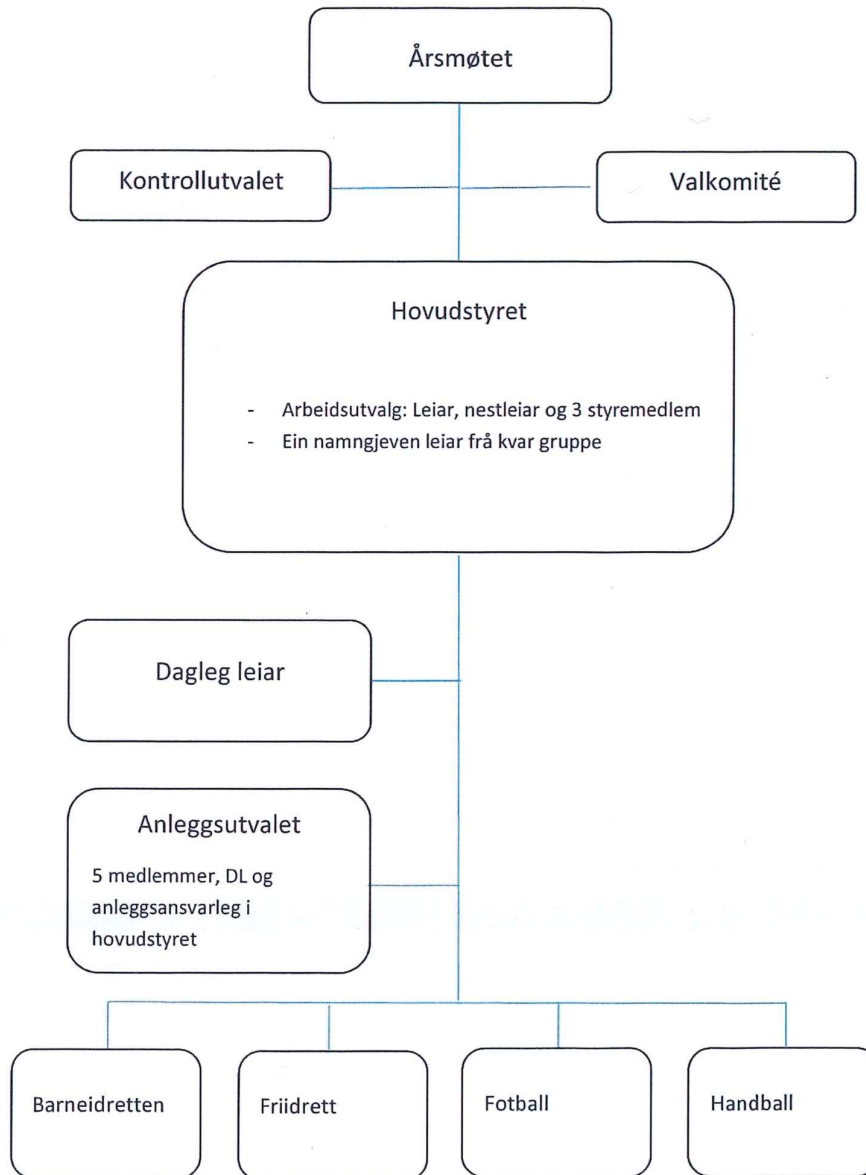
Årsmøtet

Kontrollutvalet

Valkomité

Hovudstyret

- Arbeidsutvalg: Leiar, nestleiar og 3 styremedlem
- Ein namngjeven leiar frå kvar gruppe

Dagleg leiar

Anleggsutvalet

5 medlemmer, DL og anleggsansvarleg i hovudstyret

Barneidretten

Friidrett

Fotball

Handball